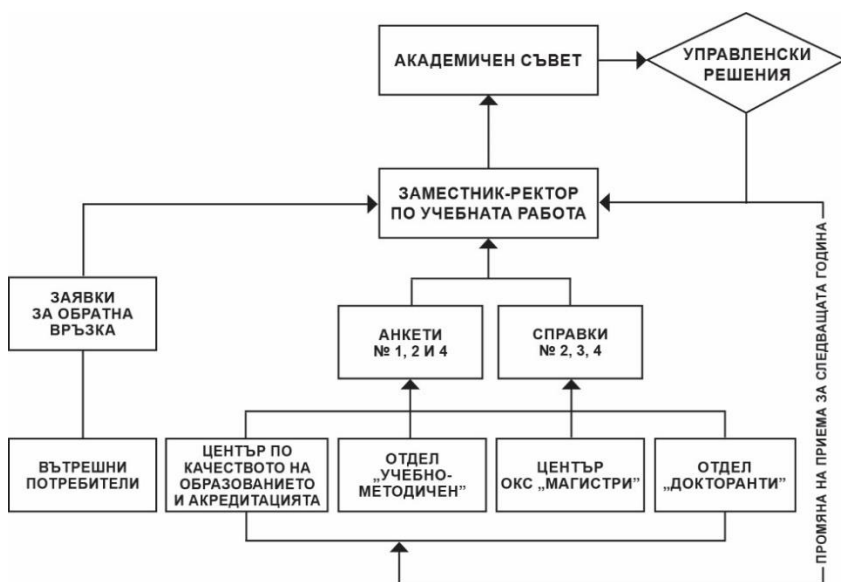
АКАДЕМИЧЕН СЪВЕТ

УПРАВЛЕНСКИ РЕШЕНИЯ

ЗАМЕСТНИК-РЕКТОР ПО УЧЕБНАТА РАБОТА

ЗАЯВКИ ЗА ОБРАТНА ВРЪЗКА

АНКЕТИ № 1, 2 И 4

СПРАВКИ № 2, 3, 4

ВЪТРЕШНИ ПОТРЕБИТЕЛИ

ЦЕНТЪР ПО КАЧЕСТВОТО НА ОБРАЗОВАНИЕТО И АКРЕДИТАЦИЯТА

ОТДЕЛ „УЧЕБНО-МЕТОДИЧЕН"

ЦЕНТЪР ОКС „МАГИСТРИ"

ОТДЕЛ „ДОКТОРАНТИ"

ПРОМЯНА НА ПРИЕМА ЗА СЛЕДВАЩАТА ГОДИНА